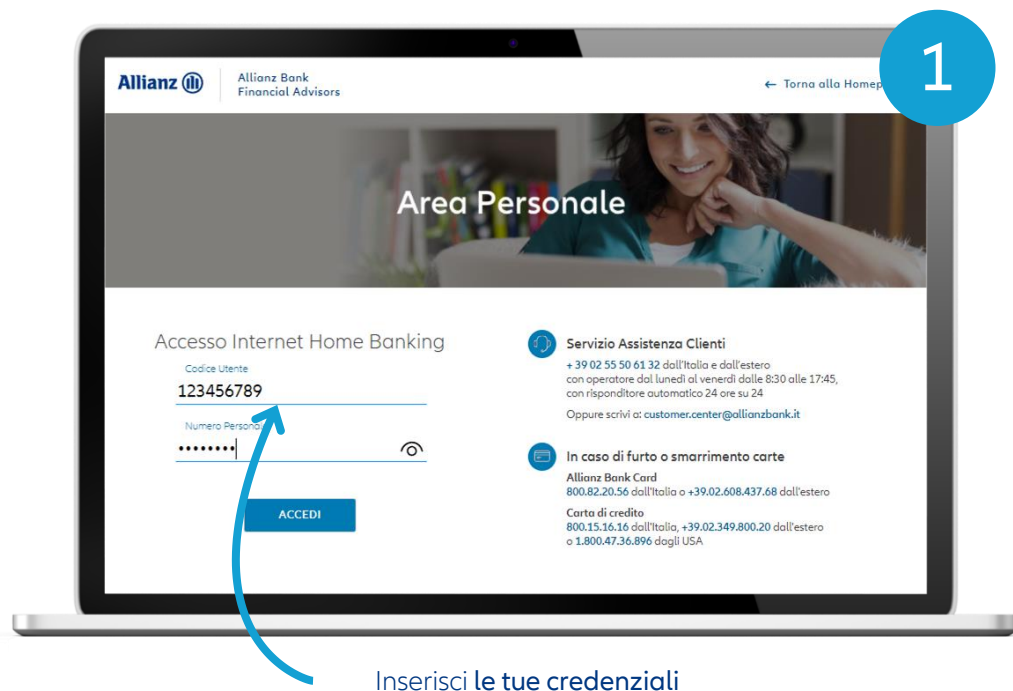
Allianz
Allianz Bank Financial Advisors

← Torna alla Homep

1

Area Personale

Accesso Internet Home Banking

Codice Utente
123456789

Numero Personale
••••••••

ACCEDI

Servizio Assistenza Clienti
+ 39 02 55 50 61 32 dall'Italia e dall'estero con operatore dal lunedì al venerdì dalle 8:30 alle 17:45, con risponditore automatico 24 ore su 24

Oppure scrivi a: customer.center@allianzbank.it

In caso di furto o smarrimento carte
Allianz Bank Card
800.82.20.56 dall'Italia o +39.02.608.437.68 dall'estero

Carta di credito
800.15.16.16 dall'Italia, +39.02.349.800.20 dall'estero o 1.800.47.36.896 dagli USA

Inserisci le tue credenziali